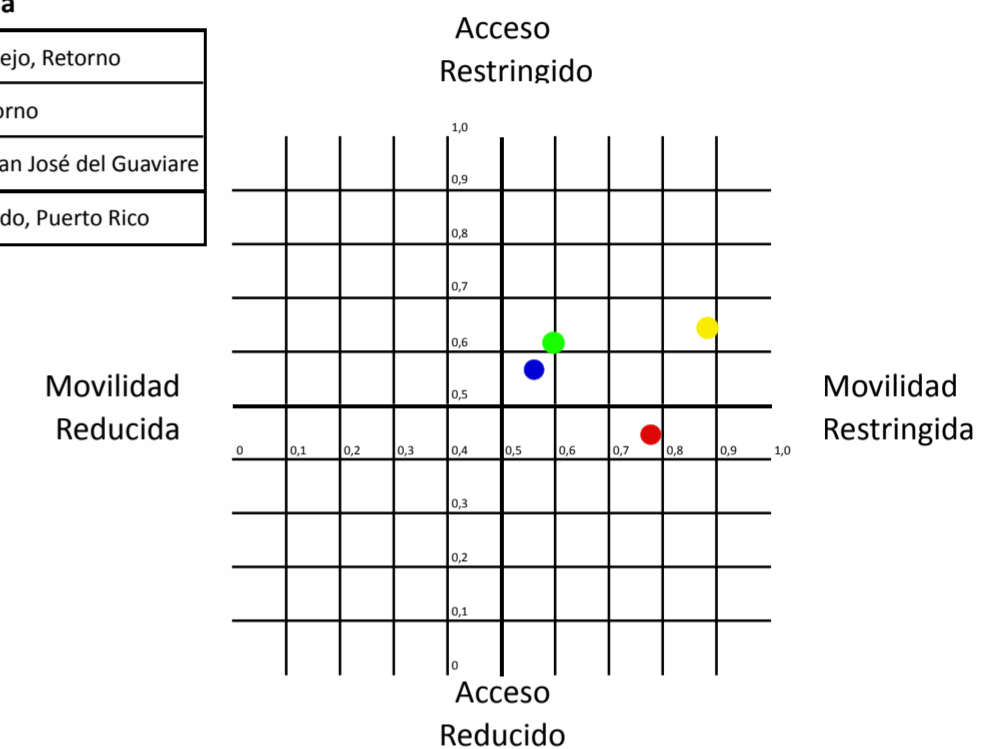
a

| ejo, Retorno |
|---|
| rno |
| an José del Guaviare |
| do, Puerto Rico |

Acceso Restringido

1,0
0,9
0,8
0,7
0,6
0,5

Movilidad Reducida

Movilidad Restringida

0 0,1 0,2 0,3 0,4 0,5 0,6 0,7 0,8 0,9 1,0

0,3
0,2
0,1
0

Acceso Reducido